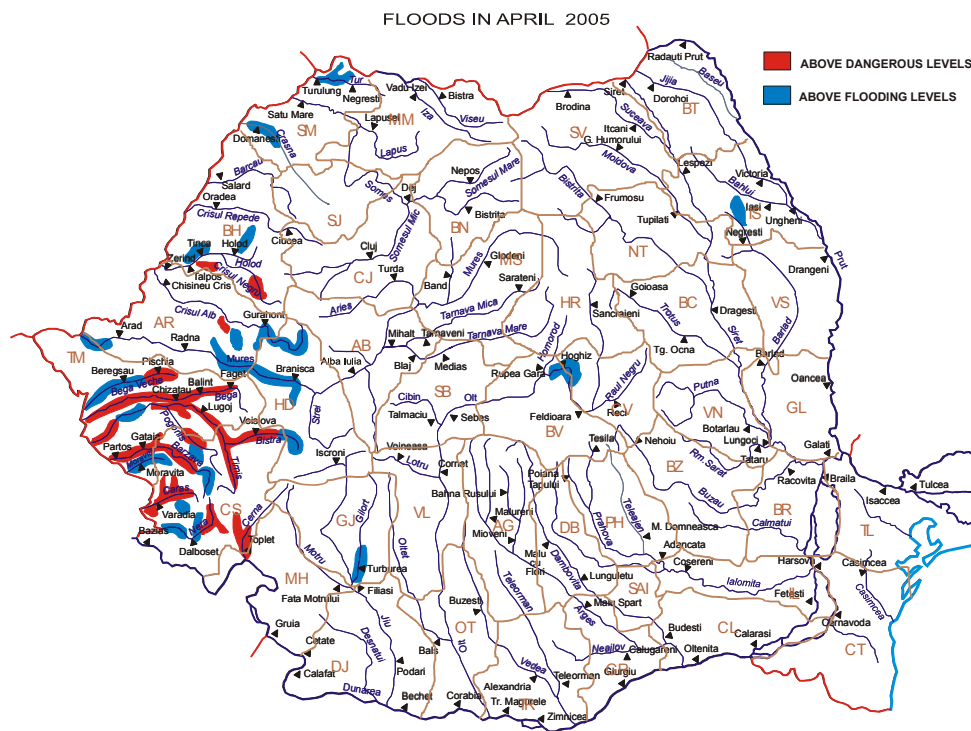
FLOODS IN APRIL 2005

ABOVE DANGEROUS LEVELS

ABOVE FLOODING LEVELS

Radauti Prut
Baseu
Jijia
Siret
Dorohoi
BT
Turulung
Tur
Negresti
Vadu Izei
Bistra
Satu Mare
SM
Lapusel
MM
Iza
Viseu
Brodina
SV
Suceava
Domanesti
Crasna
Lapus
Itcani
G. Humorului
Moldova
Barcau
Salard
Oradea
Somes
Dej
Nepos
Somesul Mare
Bistrita
Frumosu
Lespezi
Victoria
Bahlui
Iasi
IS
Ungheni
Crisul Repede
SJ
Bistrita
Tupilati
Negresti
Tinca
Holod
BH
Ciucea
Cluj
Somesul Mic
BN
NT
Prut
Zerind
Talpos
Holod
Crisul Negru
Chisineu Cris
CJ
Turda
Mures
Band
Gledeni
MS
Saratenii
Drangeni
Aries
Tarnava Mica
HR
Goioasa
BC
Dragesti
VS
Crisul Alb
Gurahont
AR
Arad
Radna
Mihalt
Tarnaveni
Tarnava Mare
Sancraieni
Trotus
Siret
Barlad
TM
Pischia
Mures
Alba Iulia
AB
Blaj
Medias
Homorod
Hoghiz
Tg. Ocna
Barlad
Beregsau
Bega Veche
Chizatau
Balint
Faget
Branisca
SB
Rupea Gara
Raul Negru
Oancea
Bega
Lugoj
HD
Strei
Cibin
Olt
Putna
Partos
Gataia
Pogonis
Voislova
Talmaciu
Sebes
Feldioara
CV
Reci
VN
Botarlau
GL
Bistra
Timis
Voineasa
BV
Tesila
Nehoiu
Lungoci
Tataru
Moravita
Berzava
Iscroni
Lotru
Cornet
Poiana Tapului
Rm. Sarat
BZ
Galati
Braila
Caras
Brasov
Bahna Rusului
Racovita
Isaccea
Tulcea
Varadia
CS
Cerna
GJ
Gilort
VL
Malureni
AG
DB
PH
Teleajen
Prahova
Buzau
BR
Bazias
Nera
Dalboset
Toplet
Motru
Olt
Mioveni
Malu cu Flori
Dambovita
M. Domneasca
Adancata
Calmatui
TL
Turburea
Teleorman
Lunguletu
Cosereni
Harsova
Casimcea
MH
Filiasi
Jiu
Fata Motrului
Buzesti
Malu Spart
SAI
Ialomita
Fetesti
Gruia
Cetate
Desnatui
OT
Arges
Budesti
CL
Calarasi
Cernavoda
Calafat
DJ
Podari
Bals
Olt
Neajlov
Calugareni
Oltenita
CT
Dunarea
Bechet
Corabia
Vedea
Alexandria
Teleorman
Giurgiu
GR
Tr. Magurele
TR
Zimnicea